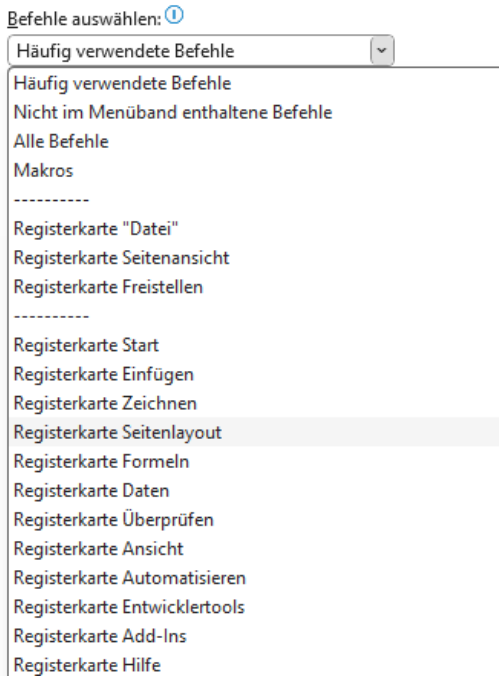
Befehle auswählen: ⓘ

Häufig verwendete Befehle

Häufig verwendete Befehle
Nicht im Menüband enthaltene Befehle
Alle Befehle
Makros
----------
Registerkarte "Datei"
Registerkarte Seitenansicht
Registerkarte Freistellen
----------
Registerkarte Start
Registerkarte Einfügen
Registerkarte Zeichnen
Registerkarte Seitenlayout
Registerkarte Formeln
Registerkarte Daten
Registerkarte Überprüfen
Registerkarte Ansicht
Registerkarte Automatisieren
Registerkarte Entwicklertools
Registerkarte Add-Ins
Registerkarte Hilfe